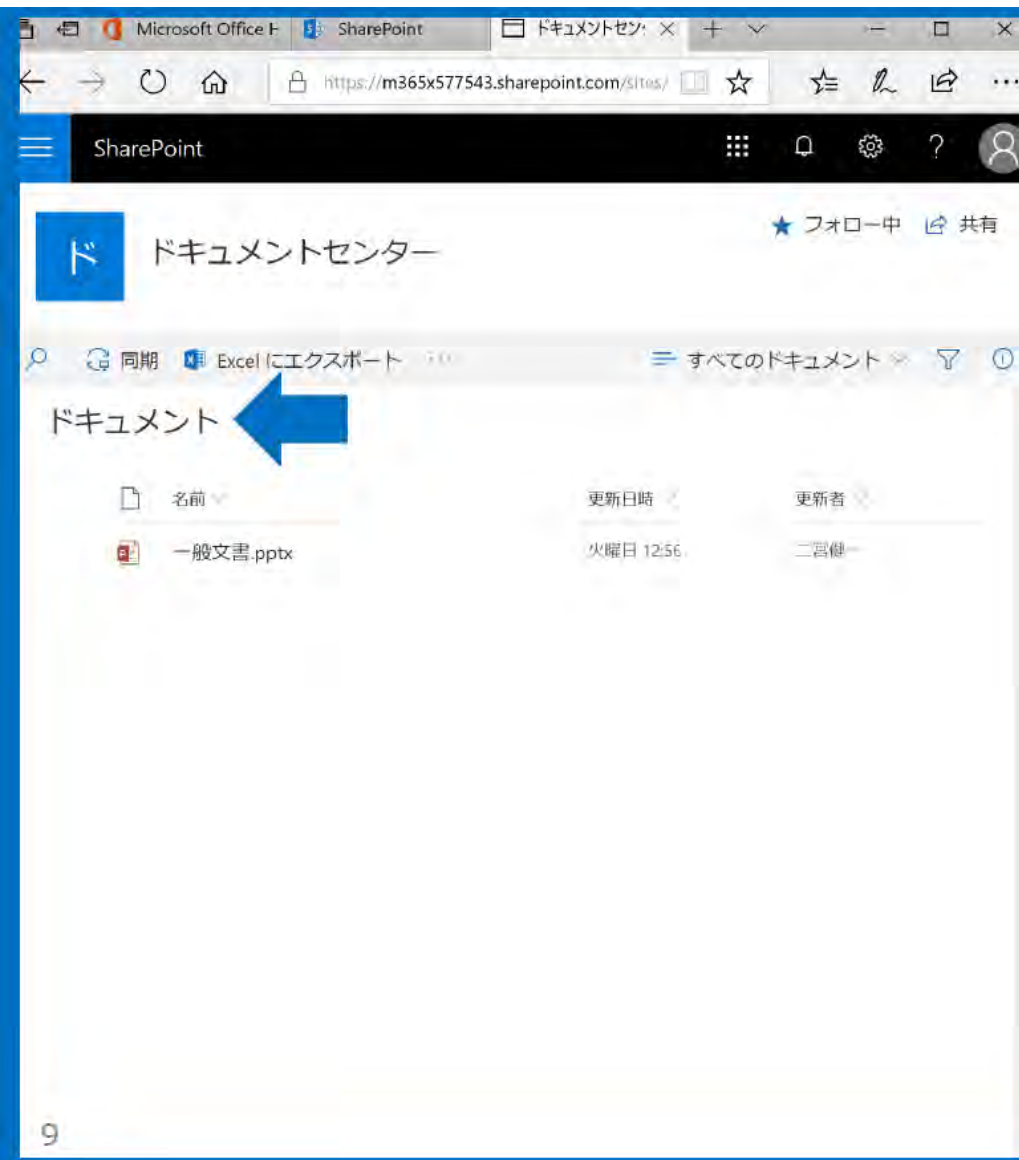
Microsoft Office H SharePoint ドキュメントセン ×

https://m365x577543.sharepoint.com/sites/

SharePoint

ド ドキュメントセンター

★ フォロー中 共有

同期 Excel にエクスポート

すべてのドキュメント

ドキュメント

| 名前 | 更新日時 | 更新者 |
|---|---|---|
| 一般文書.pptx | 火曜日 12:56 | 二宮健一 |

9